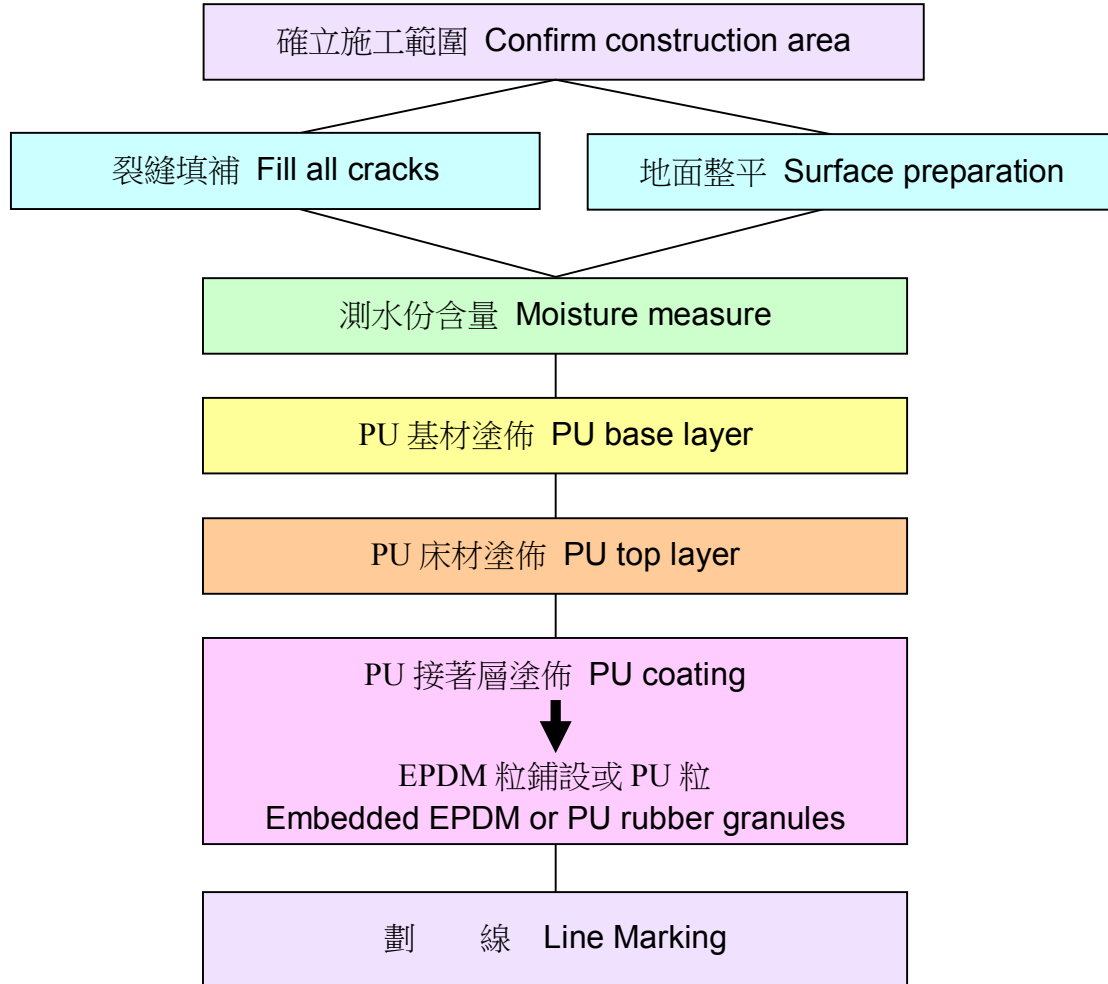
確立施工範圍 Confirm construction area

裂縫填補 Fill all cracks

地面整平 Surface preparation

測水份含量 Moisture measure

PU 基材塗佈 PU base layer

PU 床材塗佈 PU top layer

PU 接著層塗佈 PU coating

EPDM 粒鋪設或 PU 粒
Embedded EPDM or PU rubber granules

劃 線 Line Marking